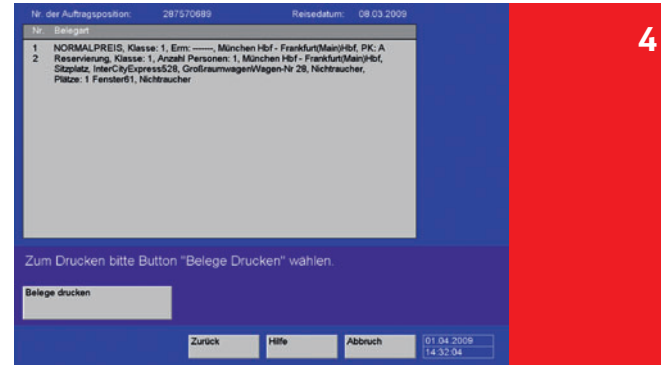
Nr. der Auftragsposition: 287570689 Reisedatum: 08.03.2009

| Nr. | Belegart |
|---|---|
| 1 | NORMALPREIS, Klasse: 1, Erm: -------, München Hbf - Frankfurt(Main)Hbf, PK: A |
| 2 | Reservierung, Klasse: 1, Anzahl Personen: 1, München Hbf - Frankfurt(Main)Hbf, Sitzplatz, InterCityExpress528, GroßraumwagenWagen-Nr 28, Nichtraucher, Plätze: 1 Fenster61, Nichtraucher |

Zum Drucken bitte Button "Belege Drucken" wählen.

Belege drucken

Zurück Hilfe Abbruch 01.04.2009 14:32:04

4